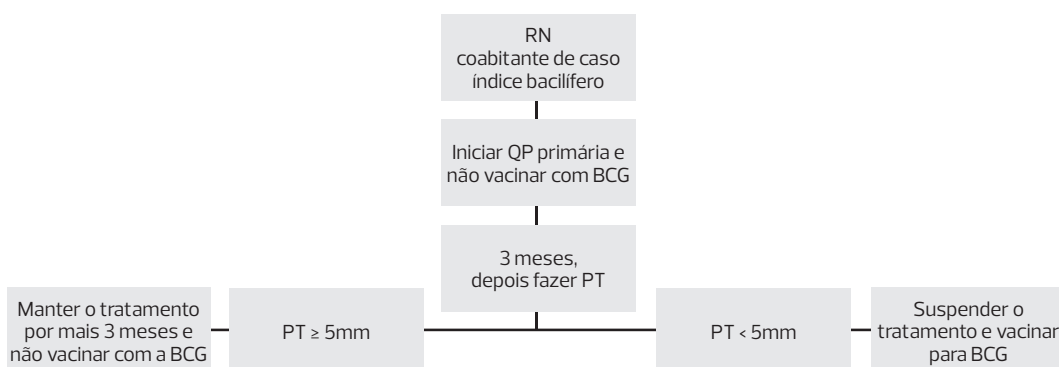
RN
coabitante de caso
índice bacilífero

Iniciar QP primária e
não vacinar com BCG

3 meses,
depois fazer PT

Manter o tratamento
por mais 3 meses e
não vacinar com a BCG

PT ≥ 5mm

PT < 5mm

Suspender o
tratamento e vacinar
para BCG